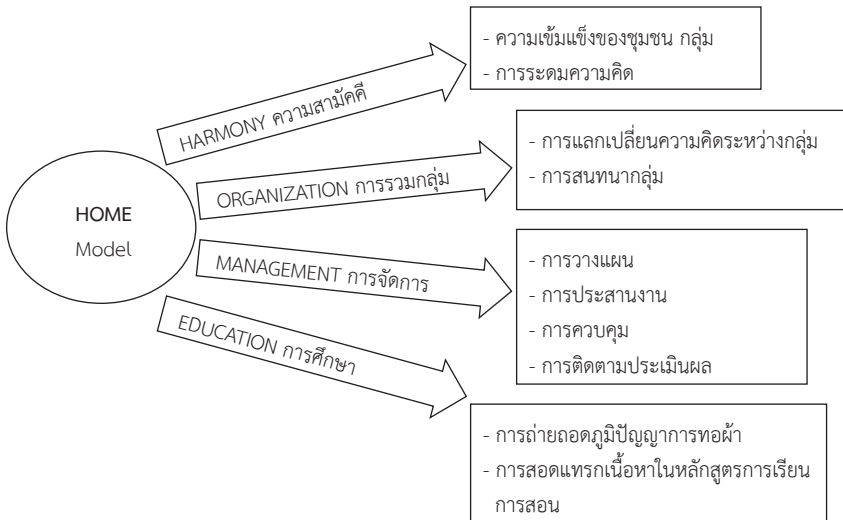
HOME
Model

HARMONY ความสามัคคี

- ความเข้มแข็งของชุมชน กลุ่ม
- การระดมความคิด

ORGANIZATION การรวมกลุ่ม

- การแลกเปลี่ยนความคิดระหว่างกลุ่ม
- การสนทนากลุ่ม

MANAGEMENT การจัดการ

- การวางแผน
- การประสานงาน
- การควบคุม
- การติดตามประเมินผล

EDUCATION การศึกษา

- การถ่ายถอดภูมิปัญญาการทอผ้า
- การสอดแทรกเนื้อหาในหลักสูตรการเรียนการสอน